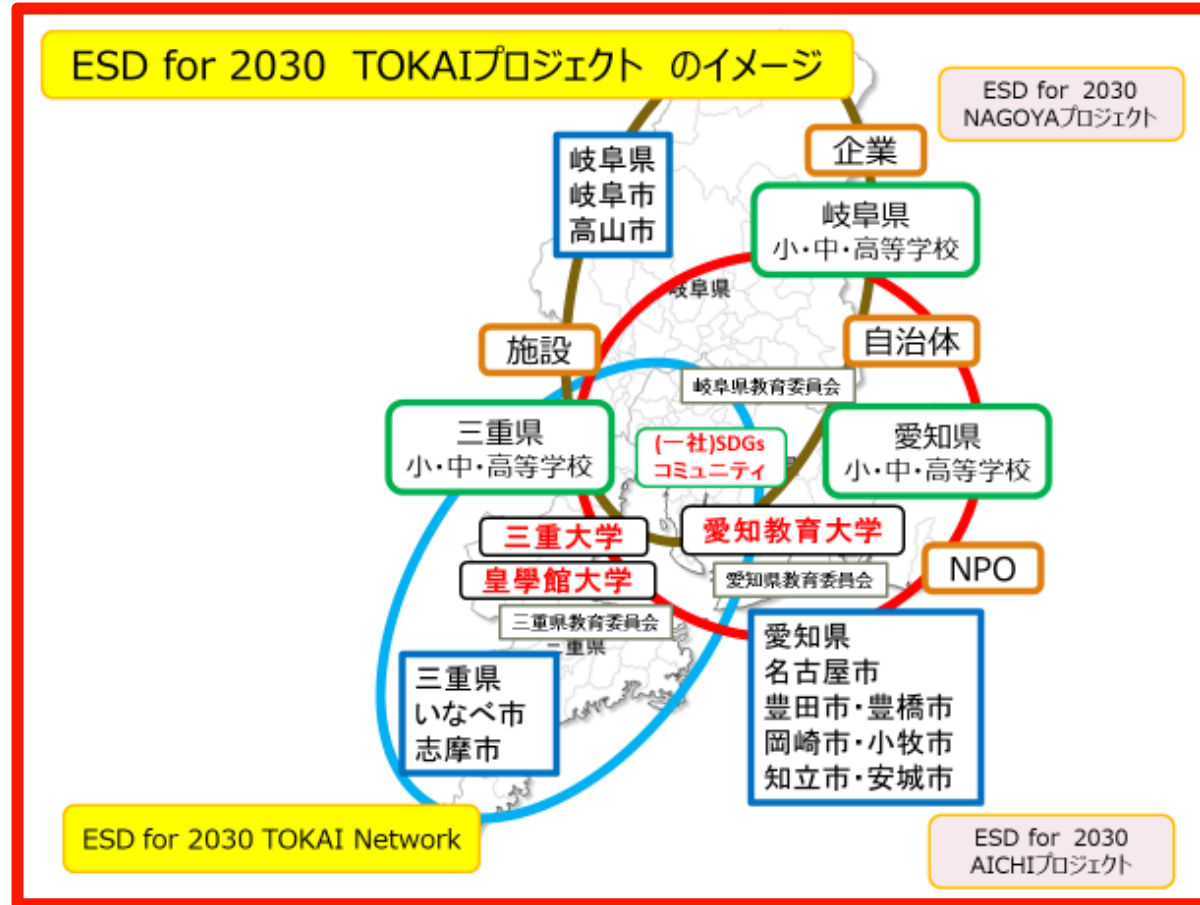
ESD for 2030 TOKAIプロジェクト のイメージ

ESD for 2030 NAGOYAプロジェクト

岐阜県
岐阜市
高山市

企業

岐阜県
小・中・高等学校

岐阜県

施設

自治体

岐阜県教育委員会

三重県
小・中・高等学校

(一社)SDGs
コミュニティ

愛知県
小・中・高等学校

三重大学

愛知教育大学

皇學館大学

愛知県教育委員会

NPO

三重県教育委員会

三重県

愛知県
名古屋市
豊田市・豊橋市
岡崎市・小牧市
知立市・安城市

三重県
いなべ市
志摩市

ESD for 2030 TOKAI Network

ESD for 2030 AICHIプロジェクト